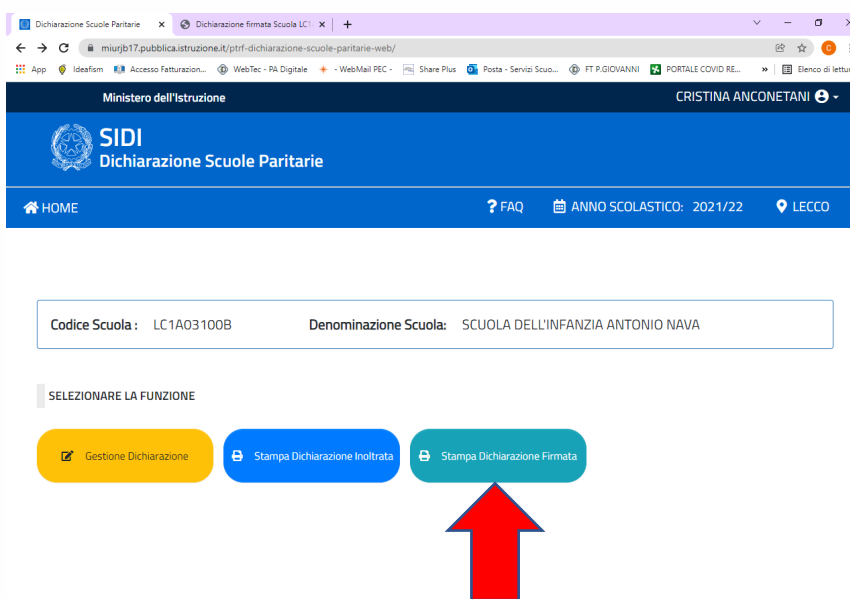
Dichiarazione Scuole Paritarie ×
Dichiarazione firmata Scuola LC1 ×
+
miurjb17.pubblica.istruzione.it/ptrf-dichiarazione-scuole-paritarie-web/
App Ideafism Accesso Fatturazion... WebTec - PA Digitale - WebMail PEC - Share Plus Posta - Servizi Scuo... FT P.GIOVANNI PORTALE COVID RE... » Elenco di lettur

Ministero dell'Istruzione
CRISTINA ANCONETANI

SIDI
Dichiarazione Scuole Paritarie

HOME
? FAQ
ANNO SCOLASTICO: 2021/22
LECCO

Codice Scuola : LC1A03100B
Denominazione Scuola: SCUOLA DELL'INFANZIA ANTONIO NAVA

SELEZIONARE LA FUNZIONE

Gestione Dichiarazione
Stampa Dichiarazione Inoltrata
Stampa Dichiarazione Firmata